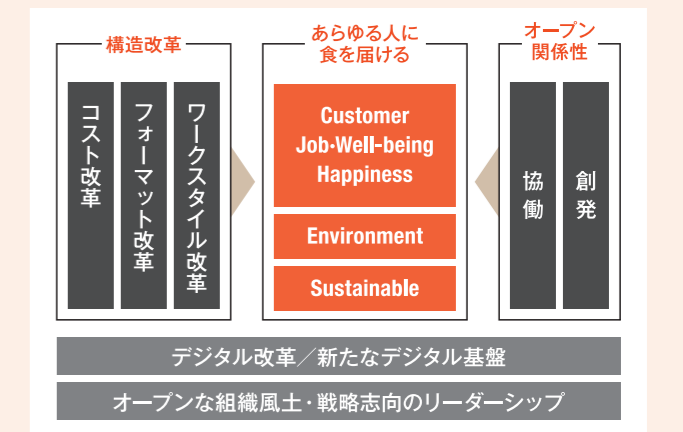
構造改革

コスト改革

フォーマット改革

ワークスタイル改革

あらゆる人に
食を届ける

Customer
Job·Well-being
Happiness

Environment

Sustainable

オープン
関係性

協働

創発

デジタル改革／新たなデジタル基盤

オープンな組織風土・戦略志向のリーダーシップ